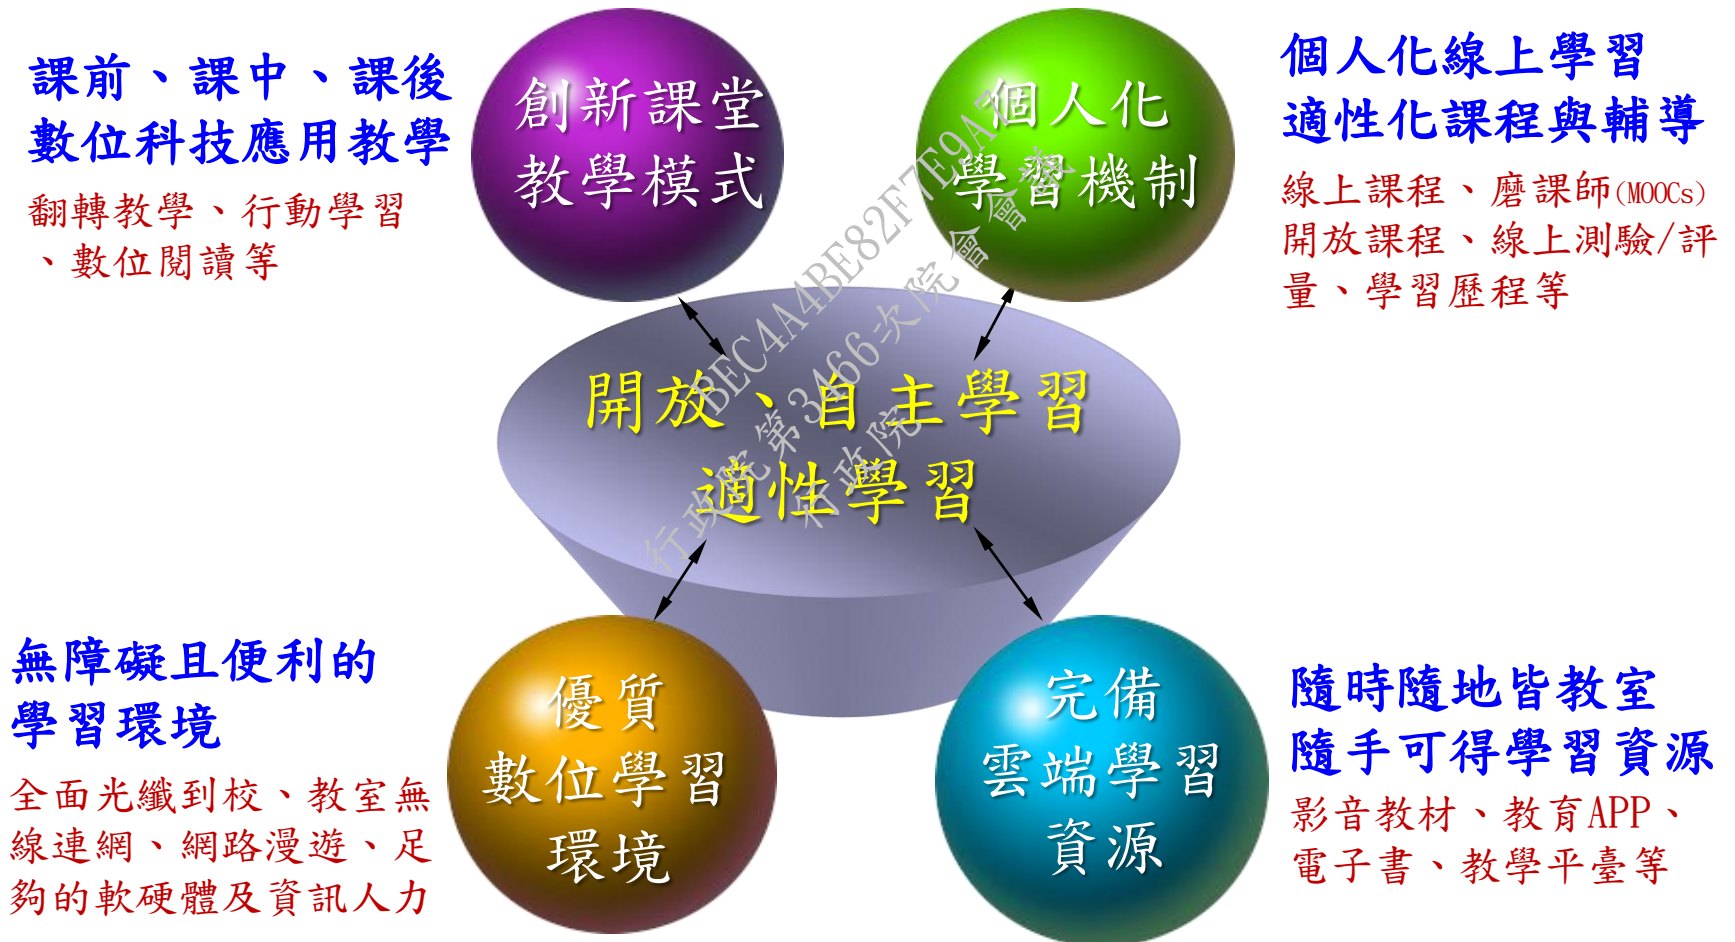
課前、課中、課後
數位科技應用教學

翻轉教學、行動學習、數位閱讀等

創新課堂
教學模式

個人化
學習機制

個人化線上學習
適性化課程與輔導

線上課程、磨課師(MOOCs)開放課程、線上測驗/評量、學習歷程等

開放、自主學習
適性學習

行政院第3466次院會會議
BEC4A4BE82F7E9A7

無障礙且便利的
學習環境

全面光纖到校、教室無線連網、網路漫遊、足夠的軟硬體及資訊人力

優質
數位學習
環境

完備
雲端學習
資源

隨時隨地皆教室
隨手可得學習資源

影音教材、教育APP、電子書、教學平臺等